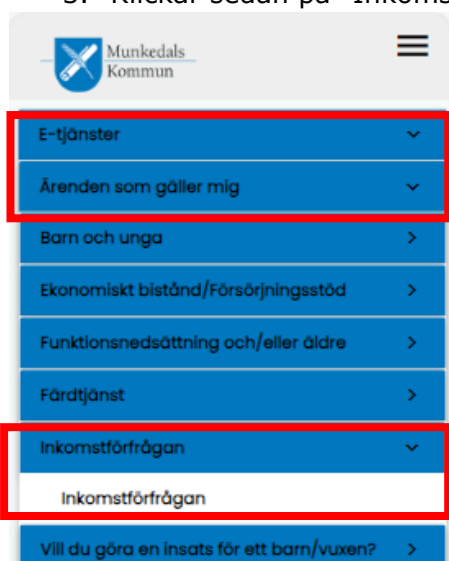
3. Klickar sedan på "Inkoms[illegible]

Munkedals Kommun

E-tjänster

Ärenden som gäller mig

Barn och unga

Ekonomiskt bistånd/Försörjningsstöd

Funktionsnedsättning och/eller äldre

Färdtjänst

Inkomstförfrågan

Inkomstförfrågan

Vill du göra en insats för ett barn/vuxen?